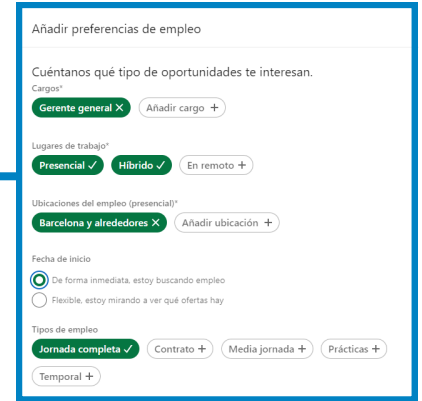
Añadir preferencias de empleo

Cuéntanos qué tipo de oportunidades te interesan.

Cargos*

Gerente general ✕ Añadir cargo +

Lugares de trabajo*

Presencial ✓ Híbrido ✓ En remoto +

Ubicaciones del empleo (presencial)*

Barcelona y alrededores ✕ Añadir ubicación +

Fecha de inicio

De forma inmediata, estoy buscando empleo

Flexible, estoy mirando a ver qué ofertas hay

Tipos de empleo

Jornada completa ✓ Contrato + Media jornada + Prácticas +

Temporal +